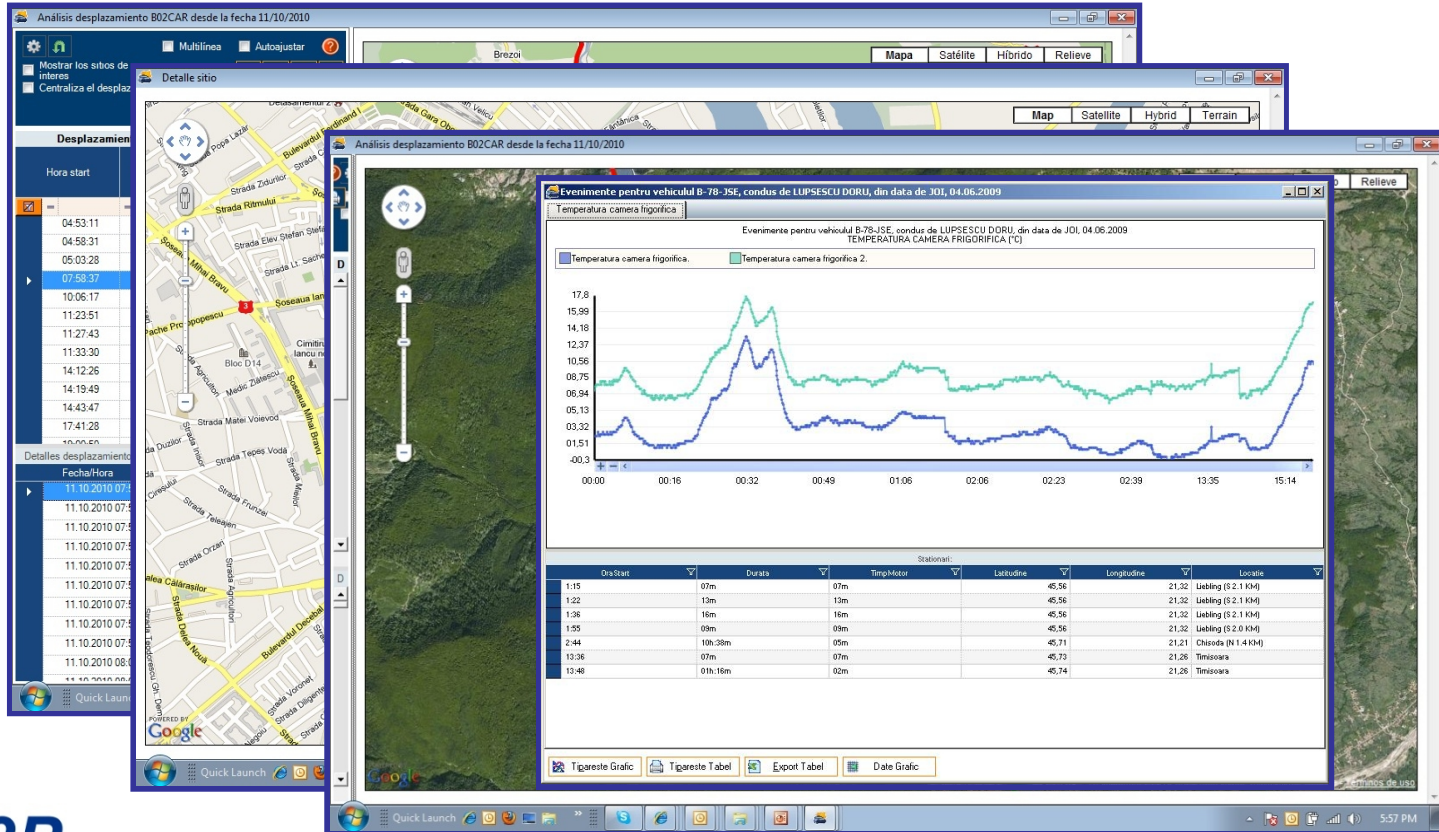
Análisis desplazamiento B02CAR desde la fecha 11/10/2010

Multilínea Autoajustar

Mostrar los sitios de interes
Centraliza el desplaz

Brezoi

Mapa Satélite Híbrido Relieve

Desplazamiento

Hora start

04:53:11
04:58:31
05:03:28
07:58:37
10:06:17
11:23:51
11:27:43
11:33:30
14:12:26
14:19:49
14:43:47
17:41:28

Detalles desplazamiento

Fecha/Hora

11.10.2010 07
11.10.2010 07
11.10.2010 07
11.10.2010 07
11.10.2010 07
11.10.2010 07
11.10.2010 07
11.10.2010 07
11.10.2010 07
11.10.2010 08

Quick Launch

Detalle sitio

Map Satellite Hybrid Terrain

Strada Popa Lazăr
Bulevardul Ferdinand I
Strada Zidurilor
Strada Ritmului
Strada Elev Ștefan Ștefă
Strada Lt. Sache
Șoseaua Mihai Bravu
Șoseaua Iancului
Pache Protopopescu
Bloc D14
Cimitir Iancu n
Medic Zlătescu
Strada Agricultori
Strada Matei Voievod
Strada Tepes Vodă
Strada Duzilor
Strada Frunzei
Strada Teleajen
Strada Orzari
Strada Agricultori
alea Călărașilor
Strada Delea Nouă
Bulevardul Decebal
Strada Voronet
Strada Diligentei

POWERED BY Google

Quick Launch

Análisis desplazamiento B02CAR desde la fecha 11/10/2010

Relieve

Evenimente pentru vehiculul B-78-JSE, condus de LUPSESCU DORU, din data de JOI, 04.06.2009

Temperatura camera frigorifica

Evenimente pentru vehiculul B-78-JSE, condus de LUPSESCU DORU, din data de JOI, 04.06.2009
TEMPERATURA CAMERA FRIGORIFICA (°C)

Temperatura camera frigorifica. Temperatura camera frigorifica 2.

17,8
15,99
14,18
12,37
10,56
08,75
06,94
05,13
03,32
01,51
-00,3

00:00 00:16 00:32 00:49 01:06 02:06 02:23 02:39 13:35 15:14

Stationari:

| OraStart | Durata | TimpMotor | Latitudine | Longitudine | Locatie |
|---|---|---|---|---|---|
| 1:15 | 07m | 07m | 45,56 | 21,32 | Liebling (S 2.1 KM) |
| 1:22 | 13m | 13m | 45,56 | 21,32 | Liebling (S 2.1 KM) |
| 1:36 | 16m | 16m | 45,56 | 21,32 | Liebling (S 2.1 KM) |
| 1:55 | 09m | 09m | 45,56 | 21,32 | Liebling (S 2.0 KM) |
| 2:44 | 10h:38m | 05m | 45,71 | 21,21 | Chisoda (N 1.4 KM) |
| 13:36 | 07m | 07m | 45,73 | 21,26 | Timisoara |
| 13:48 | 01h:16m | 02m | 45,74 | 21,26 | Timisoara |

Tipareste Grafic Tipareste Tabel Export Tabel Date Grafic

Google
Términos de uso

Quick Launch
5:57 PM